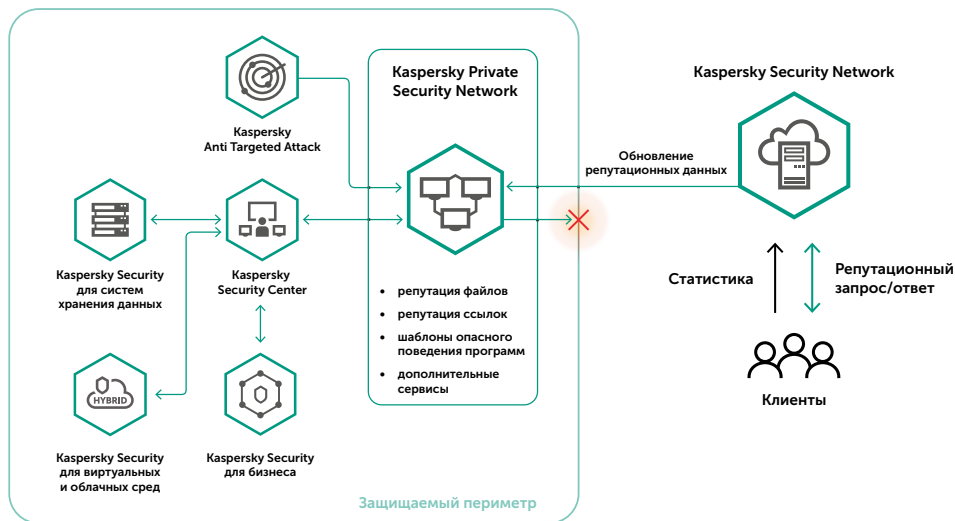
Kaspersky Anti Targeted Attack

Kaspersky Private Security Network

Kaspersky Security Network

Обновление репутационных данных

Kaspersky Security для систем хранения данных

Kaspersky Security Center

HYBRID

Kaspersky Security для виртуальных и облачных сред

Kaspersky Security для бизнеса

• репутация файлов
• репутация ссылок
• шаблоны опасного поведения программ
• дополнительные сервисы

Статистика

Репутационный запрос/ответ

Клиенты

Защищаемый периметр